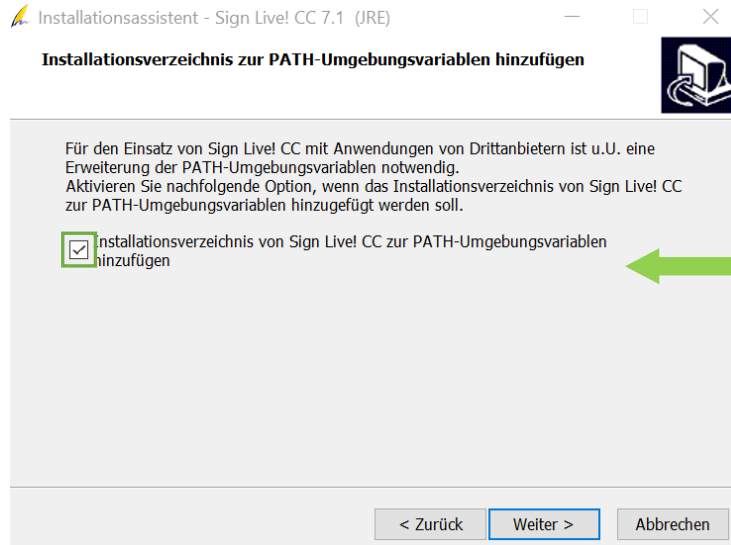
Installationsassistent - Sign Live! CC 7.1 (JRE)

Installationsverzeichnis zur PATH-Umgebungsvariablen hinzufügen

Für den Einsatz von Sign Live! CC mit Anwendungen von Drittanbietern ist u.U. eine Erweiterung der PATH-Umgebungsvariablen notwendig.
Aktivieren Sie nachfolgende Option, wenn das Installationsverzeichnis von Sign Live! CC zur PATH-Umgebungsvariablen hinzugefügt werden soll.

Installationsverzeichnis von Sign Live! CC zur PATH-Umgebungsvariablen hinzufügen

< Zurück
Weiter >
Abbrechen